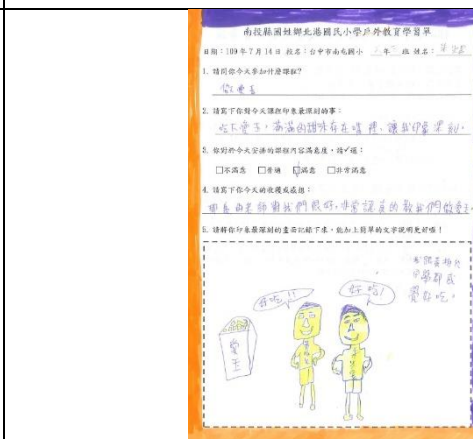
南投縣國姓鄉北港國民小學戶外教育學習單

日期：109 年 7 月 14 日　校名：台中市南屯國小 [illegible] 年 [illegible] 班 姓名：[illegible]

1. 請問你今天參加什麼課程？

做愛玉

2. 請寫下你對今天課程印象最深刻的事：

吃愛玉，because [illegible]

3. 你對於今天安排的課程內容滿意度，請勾選：

□不滿意　□普通　☑滿意　□非常滿意

4. 請寫下你今天的收穫或感想：

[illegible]

5. 請將你印象最深刻的畫面記錄下來，能加上簡單的文字說明更好喔！

好吃！！　好吃！　愛玉　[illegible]